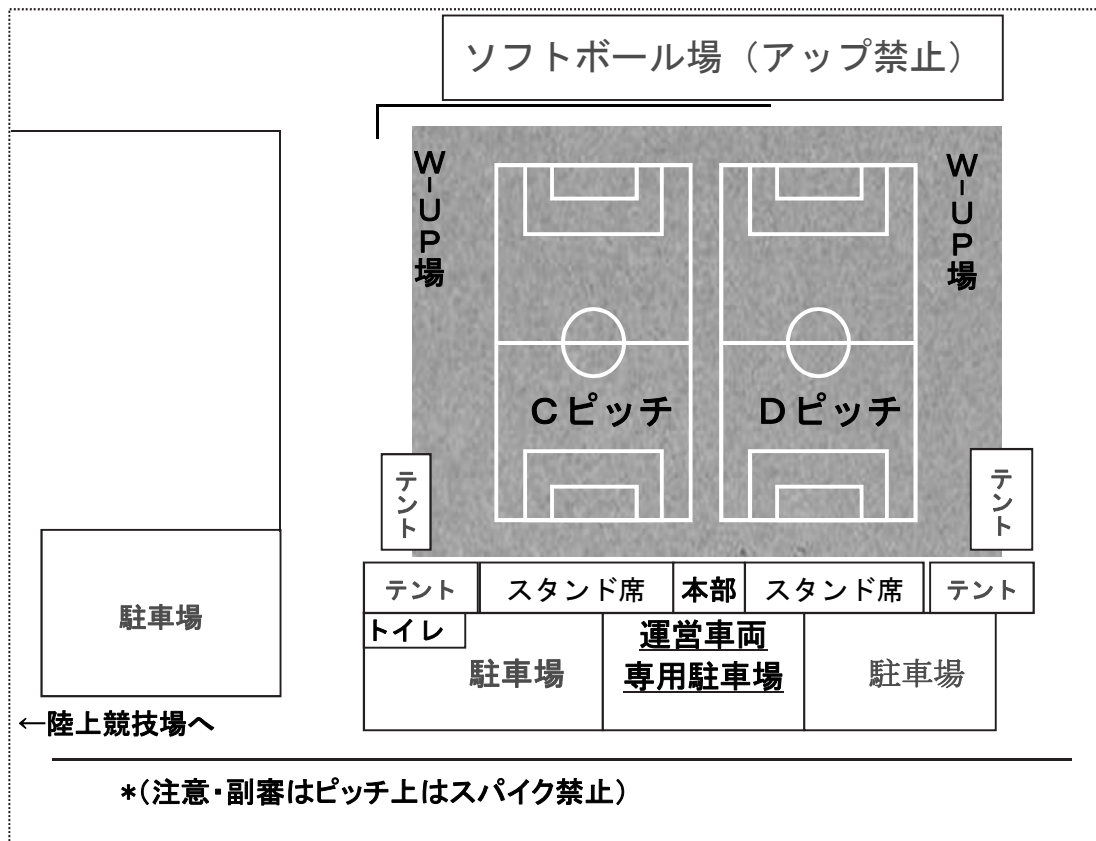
ソフトボール場（アップ禁止）

W-UP場

W-UP場

Cピッチ

Dピッチ

テント

テント

テント

スタンド席

本部

スタンド席

テント

駐車場

トイレ

駐車場

運営車両専用駐車場

駐車場

←陸上競技場へ

*(注意・副審はピッチ上はスパイク禁止)